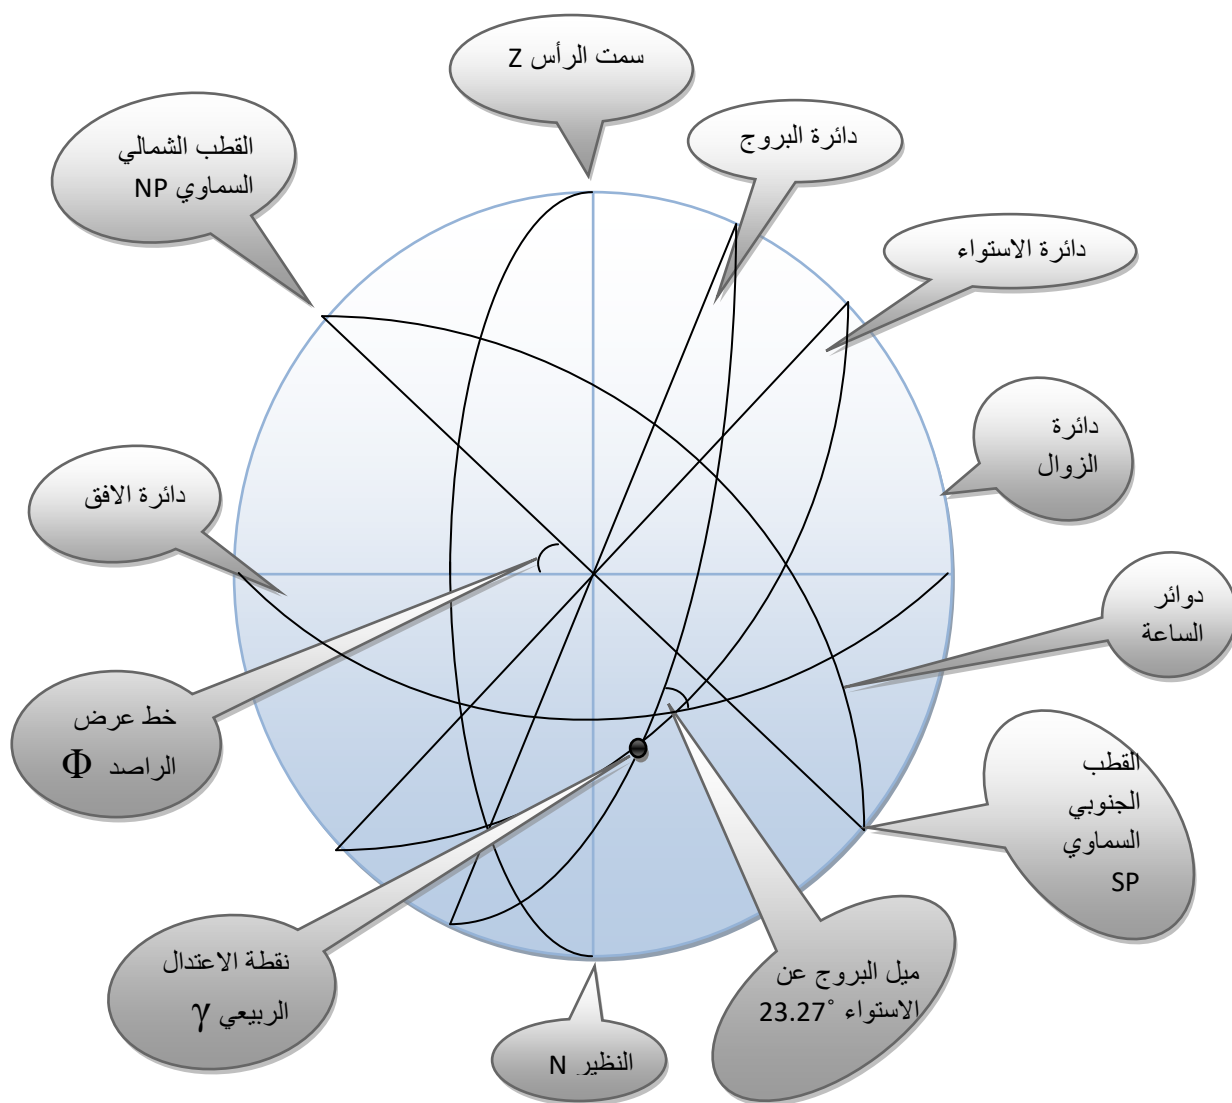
سمت الرأس Z

القطب الشمالي السماوي NP

دائرة البروج

دائرة الاستواء

دائرة الزوال

دائرة الافق

دوائر الساعة

خط عرض الراصد $\Phi$

القطب الجنوبي السماوي SP

نقطة الاعتدال الربيعي $\gamma$

ميل البروج عن الاستواء $23.27^\circ$

النظير N